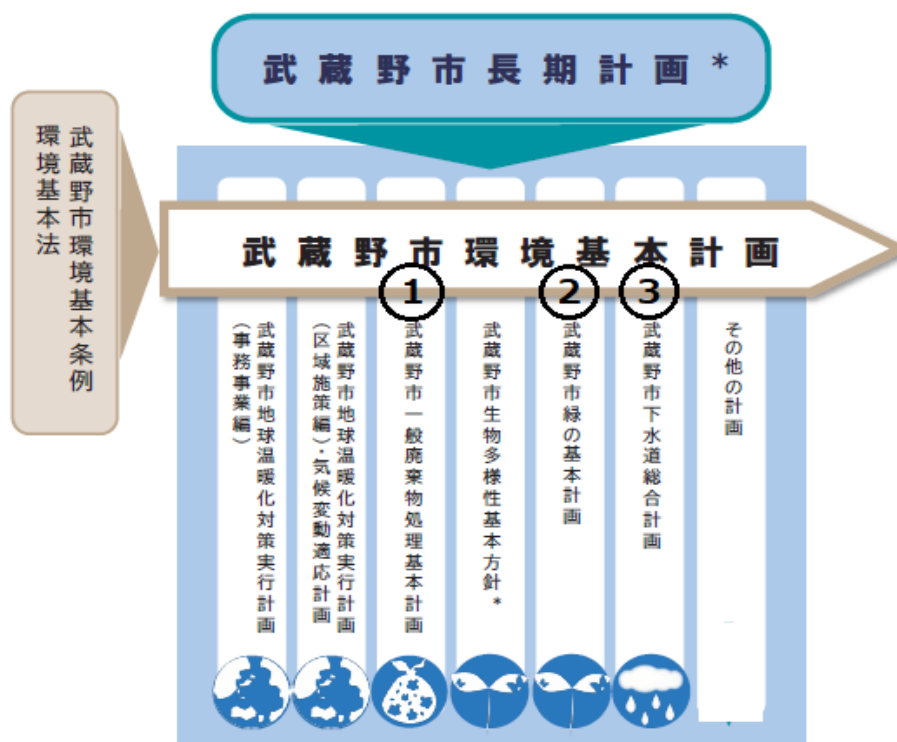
武蔵野市長期計画＊

環境基本法

武蔵野市環境基本条例

武蔵野市環境基本計画

1
2
3

武蔵野市地球温暖化対策実行計画（事務事業編）

武蔵野市地球温暖化対策実行計画（区域施策編）・気候変動適応計画

武蔵野市一般廃棄物処理基本計画

武蔵野市生物多様性基本方針＊

武蔵野市緑の基本計画

武蔵野市下水道総合計画

その他の計画